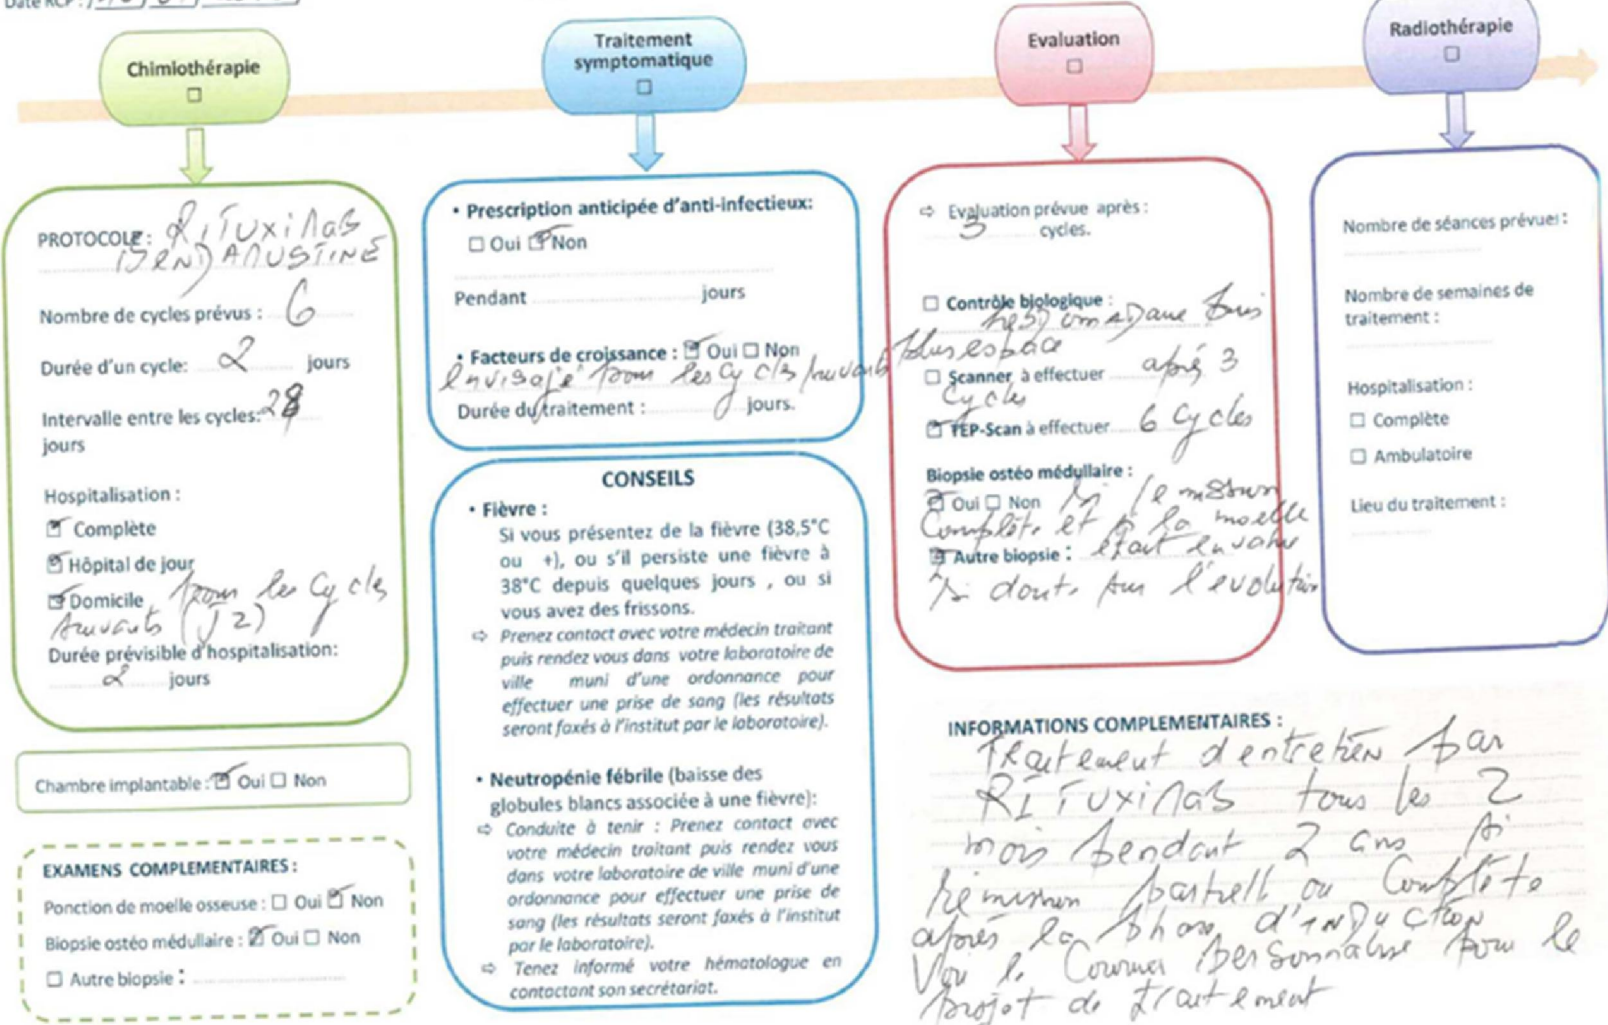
Date RCP : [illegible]

Chimiothérapie
☐

Traitement symptomatique
☐

Evaluation
☐

Radiothérapie
☐

PROTOCOLE : RITUXIMAB BENDAMUSTINE

Nombre de cycles prévus : 6

Durée d'un cycle : 2 jours

Intervalle entre les cycles : 28 jours

Hospitalisation :
☑ Complète
☑ Hôpital de jour
☑ Domicile pour les cycles suivants (J2)

Durée prévisible d'hospitalisation : 2 jours

Chambre implantable : ☑ Oui ☐ Non

EXAMENS COMPLEMENTAIRES :
Ponction de moelle osseuse : ☐ Oui ☑ Non
Biopsie ostéo médullaire : ☑ Oui ☐ Non
☐ Autre biopsie :

• Prescription anticipée d'anti-infectieux:
☐ Oui ☑ Non
Pendant jours

• Facteurs de croissance : ☑ Oui ☐ Non
envisagé pour les cycles suivants
Durée du traitement : 0 jours.

CONSEILS
• Fièvre :
Si vous présentez de la fièvre (38,5°C ou +), ou s'il persiste une fièvre à 38°C depuis quelques jours , ou si vous avez des frissons.
➪ Prenez contact avec votre médecin traitant puis rendez vous dans votre laboratoire de ville muni d'une ordonnance pour effectuer une prise de sang (les résultats seront faxés à l'institut par le laboratoire).

• Neutropénie fébrile (baisse des globules blancs associée à une fièvre):
➪ Conduite à tenir : Prenez contact avec votre médecin traitant puis rendez vous dans votre laboratoire de ville muni d'une ordonnance pour effectuer une prise de sang (les résultats seront faxés à l'institut par le laboratoire).
➪ Tenez informé votre hématologue en contactant son secrétariat.

➪ Evaluation prévue après : 3 cycles.

☐ Contrôle biologique : hebdomadaire puis plus espacé
☐ Scanner à effectuer après 3 cycles
☑ TEP-Scan à effectuer 6 cycles

Biopsie ostéo médullaire :
☑ Oui ☐ Non si la rémission complète et la moelle était envahie
☑ Autre biopsie : si doute sur l'évolution

Nombre de séances prévues :

Nombre de semaines de traitement :

Hospitalisation :
☐ Complète
☐ Ambulatoire

Lieu du traitement :

INFORMATIONS COMPLEMENTAIRES :
Traitement d'entretien par RITUXIMAB tous les 2 mois pendant 2 ans si rémission partielle ou complète après la phase d'induction
Voir le courrier personnalisé pour le projet de traitement